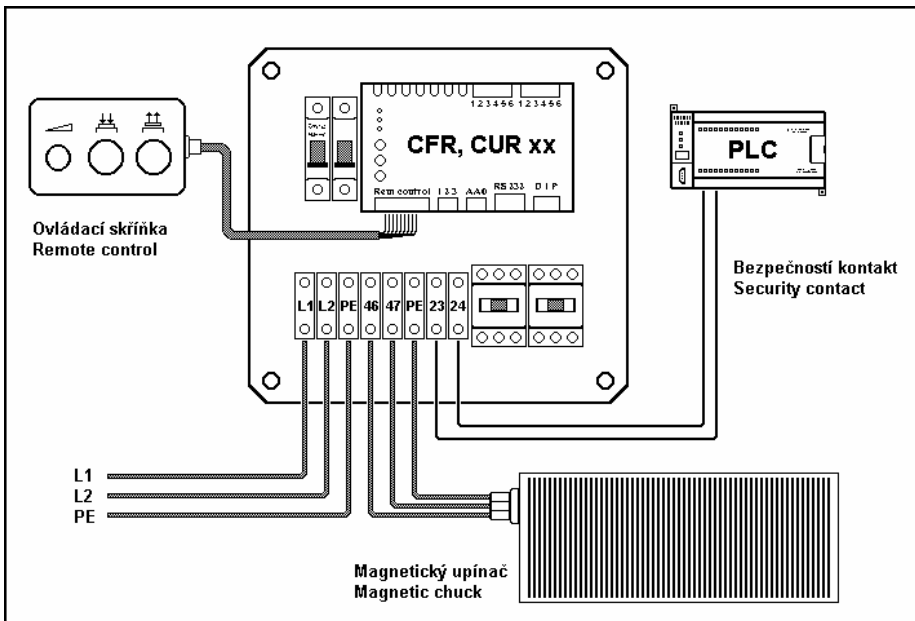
123456 123456

CFR, CUR xx

Rem control 133 AA0 RS 333 DIP

PLC

Ovládací skříňka
Remote control

L1 L2 PE 46 47 PE 23 24

Bezpečností kontakt
Security contact

L1
L2
PE

Magnetický upínač
Magnetic chuck